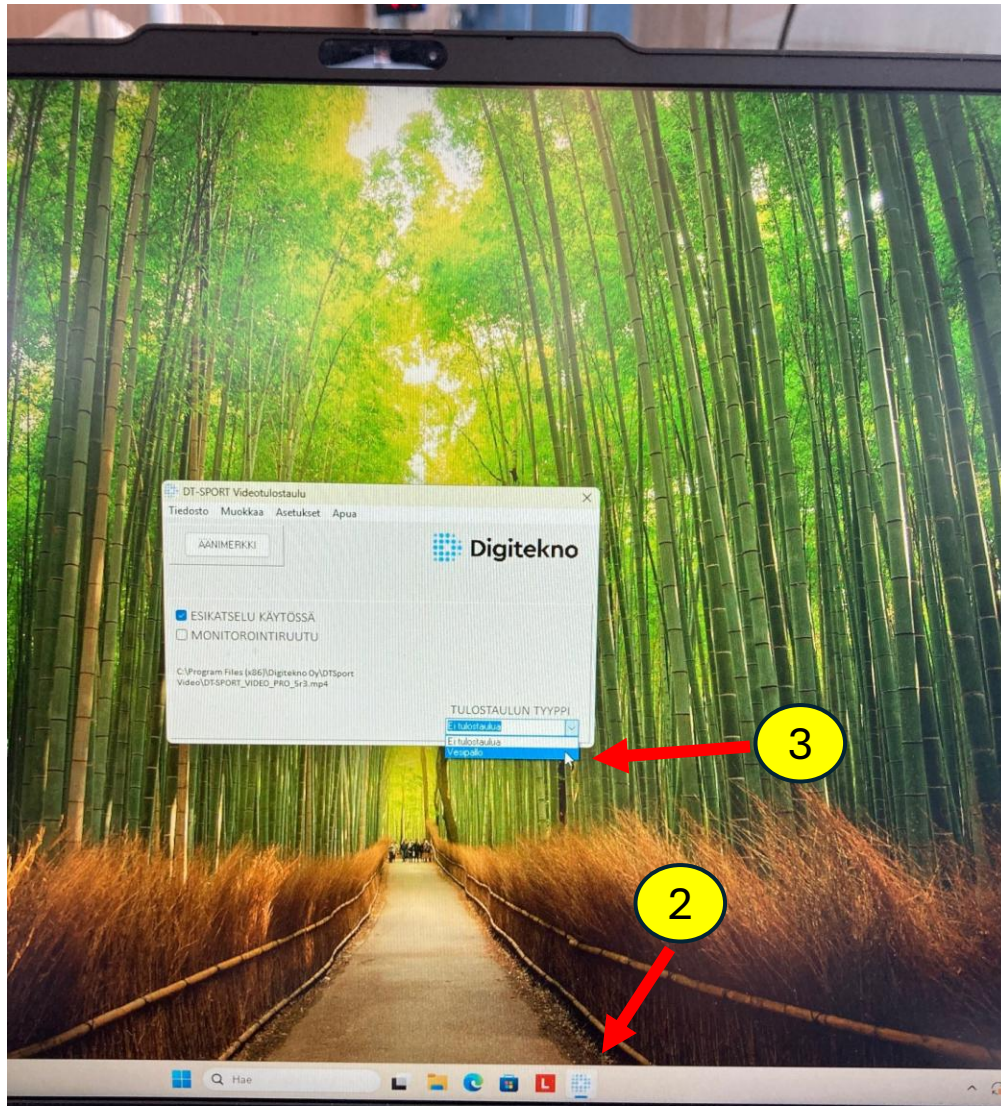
DT-SPORT Videotulostaulu
Tiedosto Muokkaa Asetukset Apua
ÄÄNIMERKKI
Digitekno
ESIKATSELU KÄYTÖSSÄ
MONITOROINTIRUUTU
C:\Program Files (x86)\Digitekno Oy\DTSport Video\DT-SPORT_VIDEO_PRO_5r3.mp4
TULOSTAULUN TYYPPI
Ei tulostaulua
Ei tulostaulua
Vesipallo
3
2
Hae
L